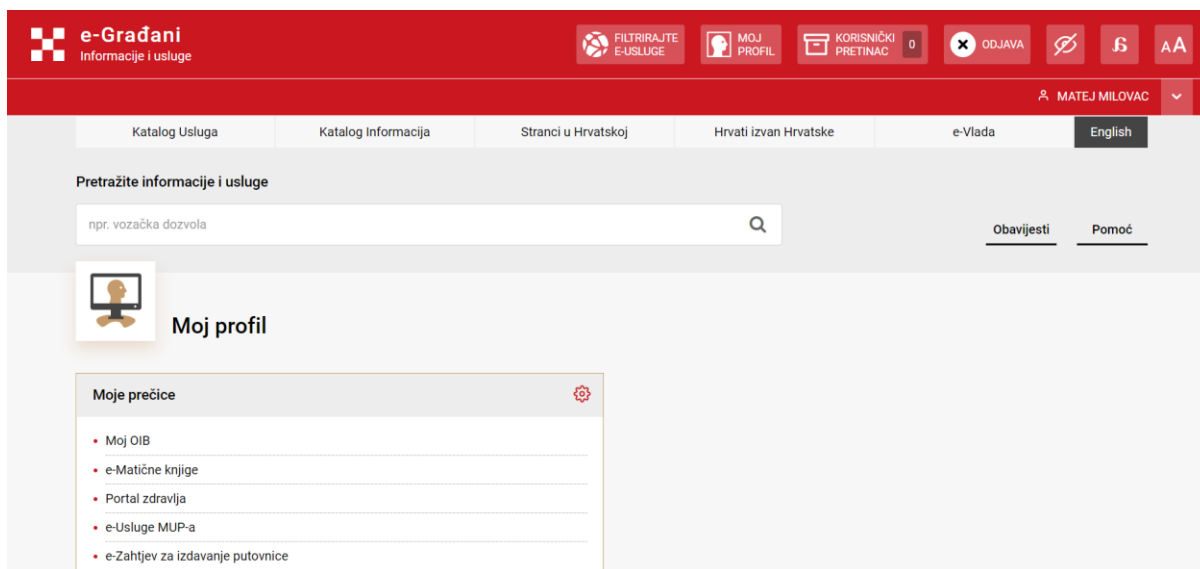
e-Građani
Informacije i usluge

FILTRIRAJTE E-USLUGE
MOJ PROFIL
KORISNIČKI PRETINAC 0
ODJAVA
AA

MATEJ MILOVAC

| Katalog Usluga | Katalog Informacija | Stranci u Hrvatskoj | Hrvati izvan Hrvatske | e-Vlada | English |
|---|---|---|---|---|---|

Pretražite informacije i usluge

npr. vozačka dozvola

Obavijesti
Pomoć

Moj profil

Moje prečice

• Moj OIB
• e-Matične knjige
• Portal zdravlja
• e-Usluge MUP-a
• e-Zahtjev za izdavanje putovnice